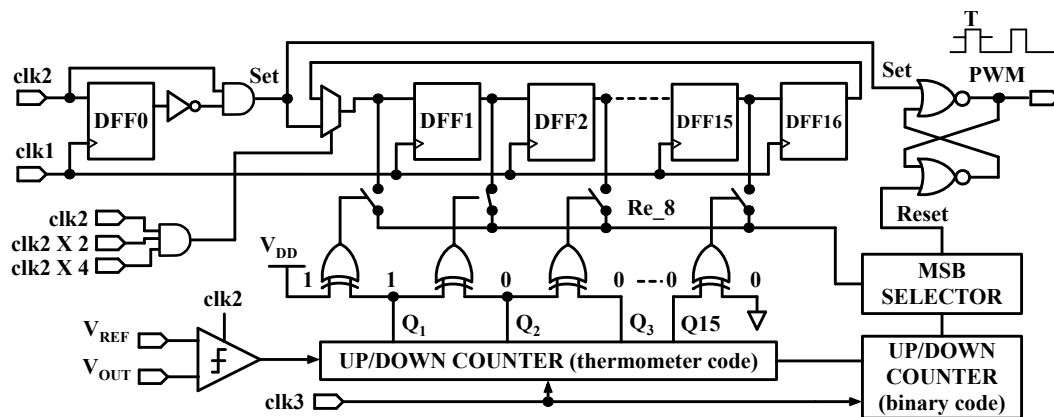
T

clk2

DFF0

Set

DFF1

DFF2

DFF15

DFF16

Set

PWM

clk1

clk2

clk2 X 2

clk2 X 4

Re_8

Reset

$V_{DD}$

1

1

0

0

0

0

MSB SELECTOR

clk2

$V_{REF}$

$V_{OUT}$

$Q_1$

$Q_2$

$Q_3$

Q15

UP/DOWN COUNTER (thermometer code)

UP/DOWN COUNTER (binary code)

clk3